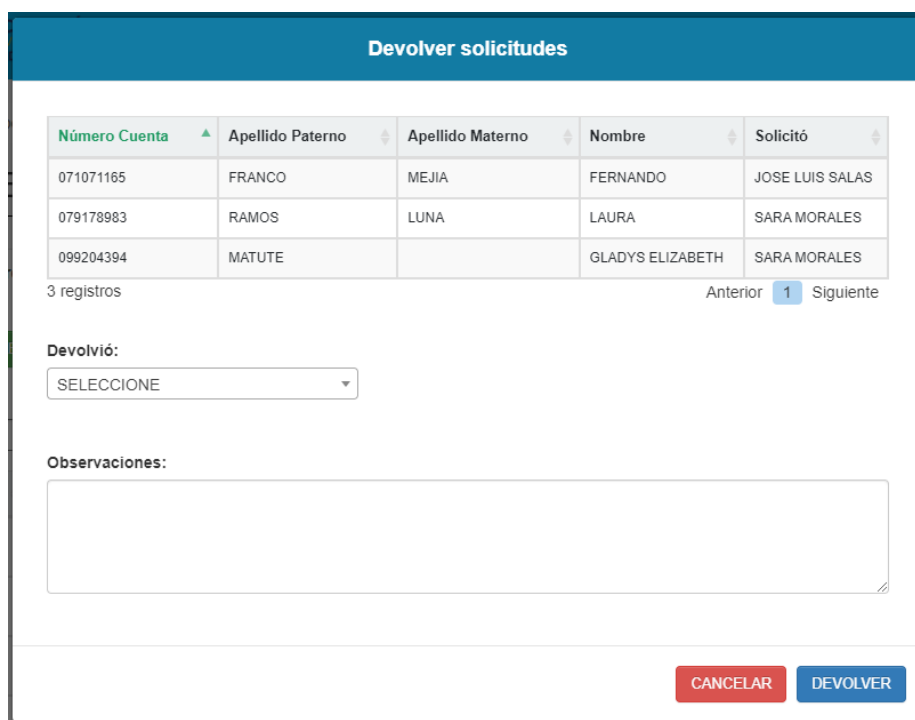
Devolver solicitudes

| Número Cuenta | Apellido Paterno | Apellido Materno | Nombre | Solicitó |
|---|---|---|---|---|
| 071071165 | FRANCO | MEJIA | FERNANDO | JOSE LUIS SALAS |
| 079178983 | RAMOS | LUNA | LAURA | SARA MORALES |
| 099204394 | MATUTE | | GLADYS ELIZABETH | SARA MORALES |

3 registros

Anterior 1 Siguiente

Devolvió:

SELECCIONE

Observaciones:

CANCELAR DEVOLVER